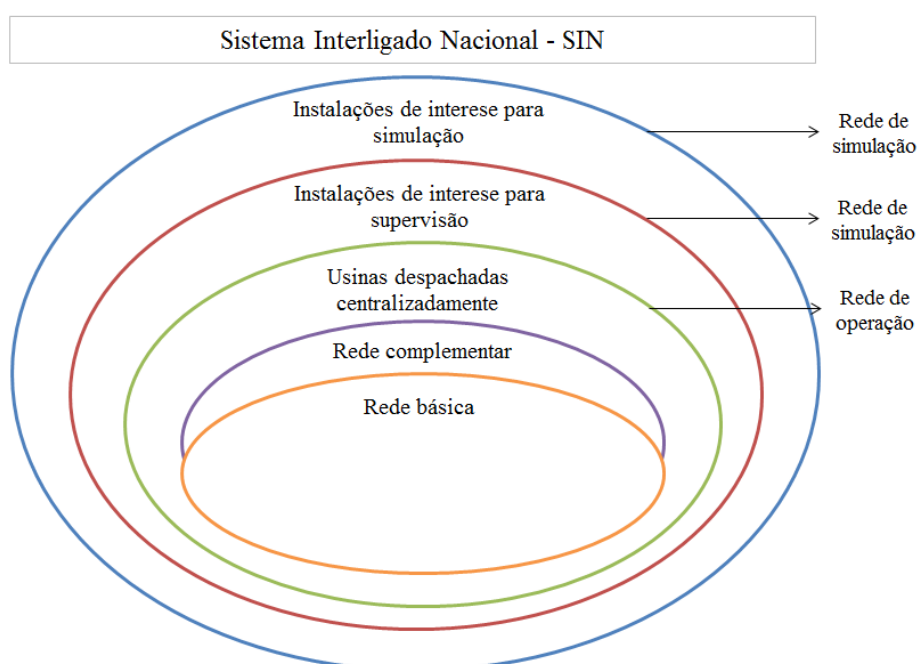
Sistema Interligado Nacional - SIN

Instalações de interese para simulação

Rede de simulação

Instalações de interese para supervisão

Rede de simulação

Usinas despachadas centralizadamente

Rede de operação

Rede complementar

Rede básica